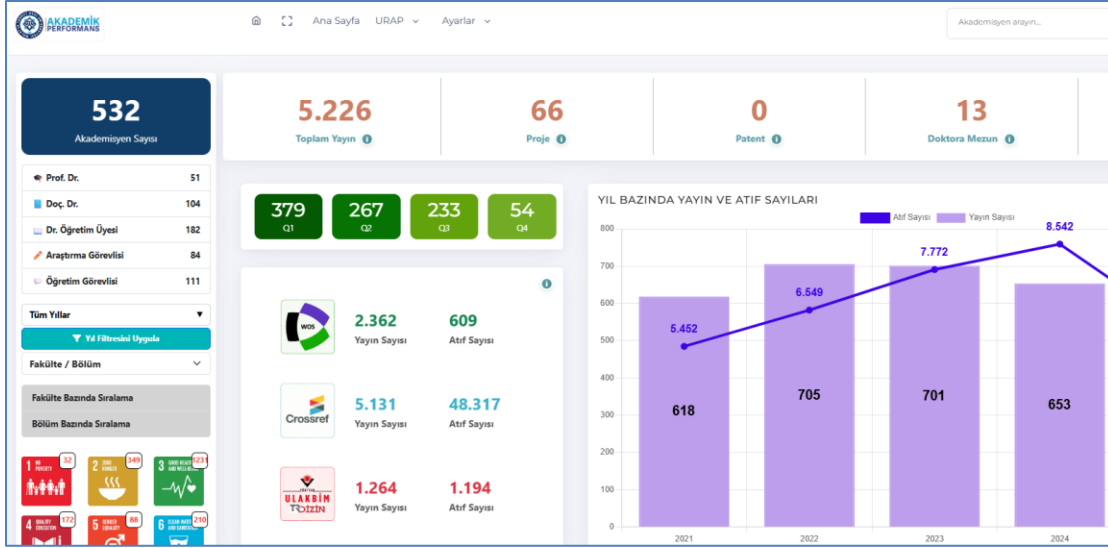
AKADEMİK PERFORMANS

Ana Sayfa URAP Ayarlar

Akademisyen arayın...

532
Akademisyen Sayısı

5.226
Toplam Yayın

66
Proje

0
Patent

13
Doktora Mezun

| | |
|---|---|
| Prof. Dr. | 51 |
| Doç. Dr. | 104 |
| Dr. Öğretim Üyesi | 182 |
| Araştırma Görevlisi | 84 |
| Öğretim Görevlisi | 111 |

Tüm Yıllar

Yıl Filtresini Uygula

Fakülte / Bölüm

Fakülte Bazında Sıralama

Bölüm Bazında Sıralama

1 NO POVERTY 32
2 ZERO HUNGER 349
3 GOOD HEALTH AND WELL-BEING 1231
4 QUALITY EDUCATION 172
5 GENDER EQUALITY 88
6 CLEAN WATER AND SANITATION 210

379 Q1
267 Q2
233 Q3
54 Q4

WOS
2.362 Yayın Sayısı
609 Atıf Sayısı

Crossref
5.131 Yayın Sayısı
48.317 Atıf Sayısı

ULAKBİM TR DİZİN
1.264 Yayın Sayısı
1.194 Atıf Sayısı

YIL BAZINDA YAYIN VE ATIF SAYILARI

Atıf Sayısı Yayın Sayısı

800
700
600
500
400
300
200
100
0

5.452
6.549
7.772
8.542

618
705
701
653

2021
2022
2023
2024